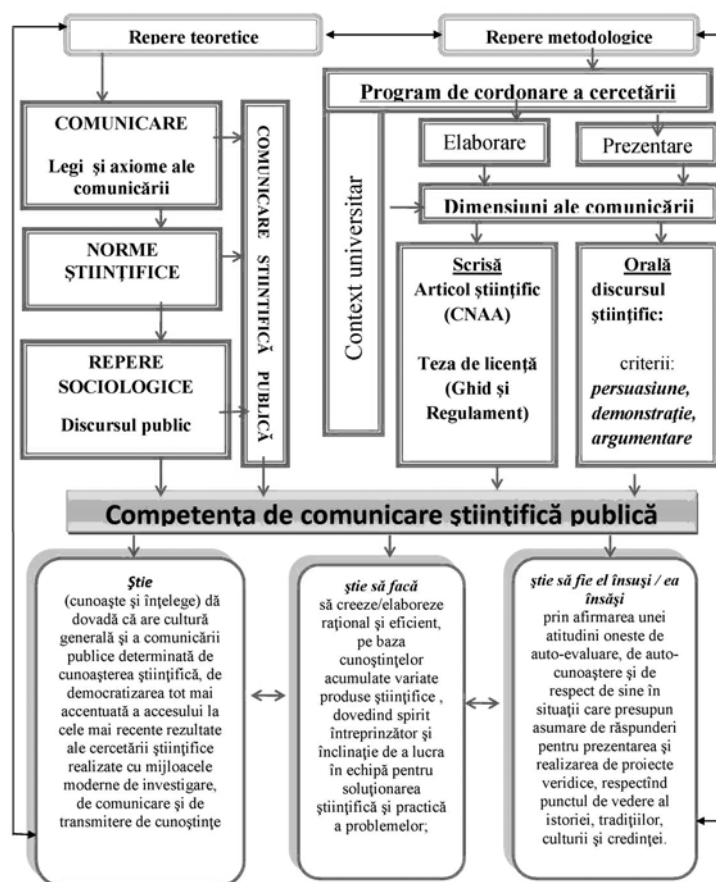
Repere teoretice

Repere metodologice

Program de cordonare a cercetării

COMUNICARE

Legi şi axiome ale comunicării

NORME ŞTIINŢIFICE

REPERE SOCIOLOGICE

Discursul public

COMUNICARE ŞTIINŢIFICĂ PUBLICĂ

Context universitar

Elaborare

Prezentare

Dimensiuni ale comunicării

Scrisă
Articol ştiinţific (CNAA)

Teza de licenţă (Ghid şi Regulament)

Orală
discursul ştiinţific:

criterii:
*persuasiune, demonstraţie, argumentare*

Competenţa de comunicare ştiinţifică publică

*Ştie*
(cunoaşte şi înţelege) dă dovadă că are cultură generală şi a comunicării publice determinată de cunoaşterea ştiinţifică, de democratizarea tot mai accentuată a accesului la cele mai recente rezultate ale cercetării ştiinţifice realizate cu mijloacele moderne de investigare, de comunicare şi de transmitere de cunoştinţe

*ştie să facă*
să creeze/elaboreze raţional şi eficient, pe baza cunoştinţelor acumulate variate produse ştiinţifice , dovedind spirit întreprinzător şi înclinaţie de a lucra în echipă pentru soluţionarea ştiinţifică şi practică a problemelor;

*ştie să fie el însuşi / ea însăşi*
prin afirmarea unei atitudini oneste de auto-evaluare, de auto-cunoaştere şi de respect de sine în situaţii care presupun asumare de răspunderi pentru prezentarea şi realizarea de proiecte veridice, respectînd punctul de vedere al istoriei, tradiţiilor, culturii şi credinţei.